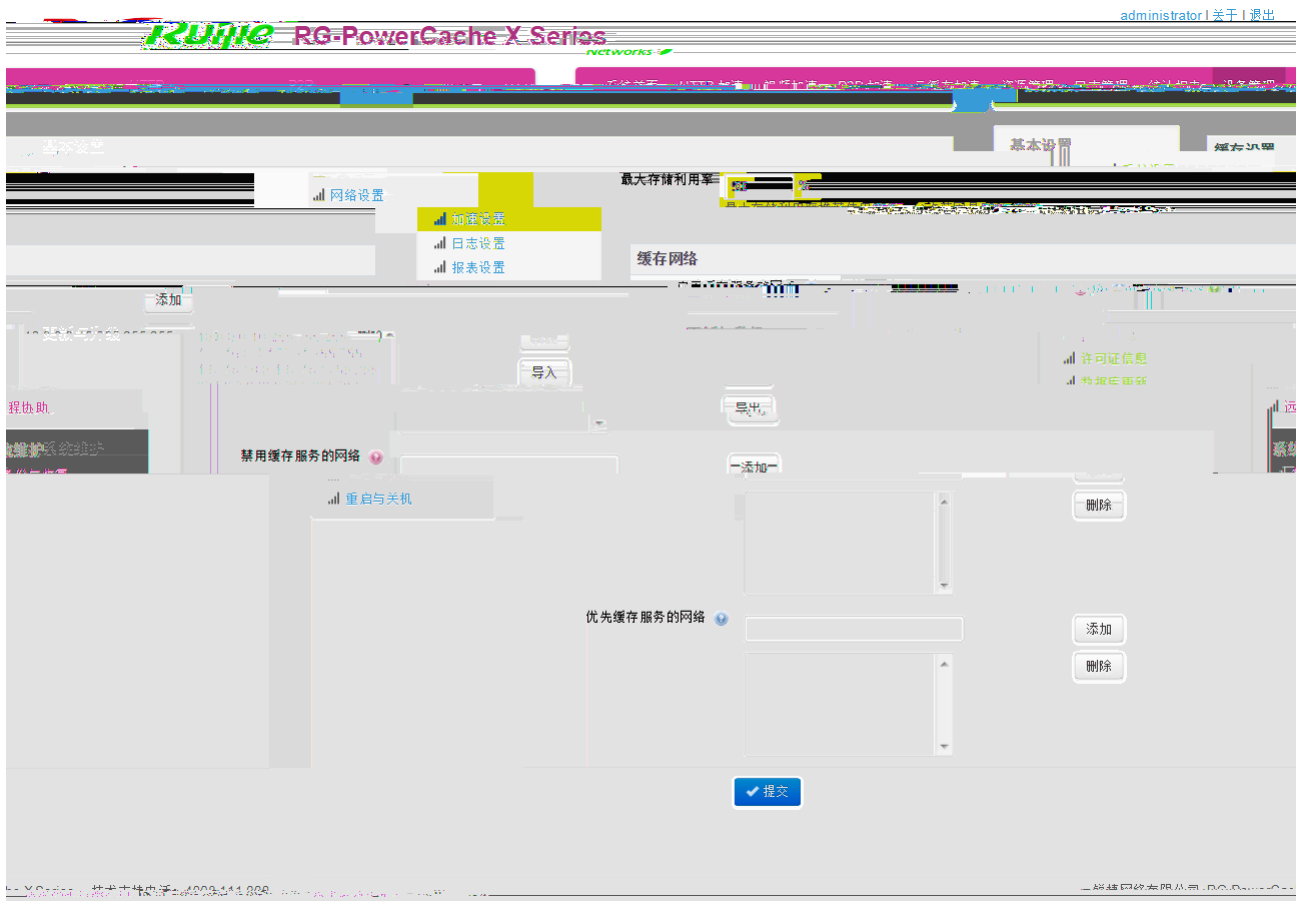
administrator | 关于 | 退出

Ruijie RG-PowerCache X Series
Networks

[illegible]

基本设置

基本设置

缓存设置

网络设置

最大存储利用率

加速设置

日志设置

报表设置

缓存网络

添加

导入

许可证信息

导出

禁用缓存服务的网络

添加

重启与关机

删除

优先缓存服务的网络

添加

删除

提交

技术支持电话：4008-111-000

锐捷网络有限公司 | RG-PowerCa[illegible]